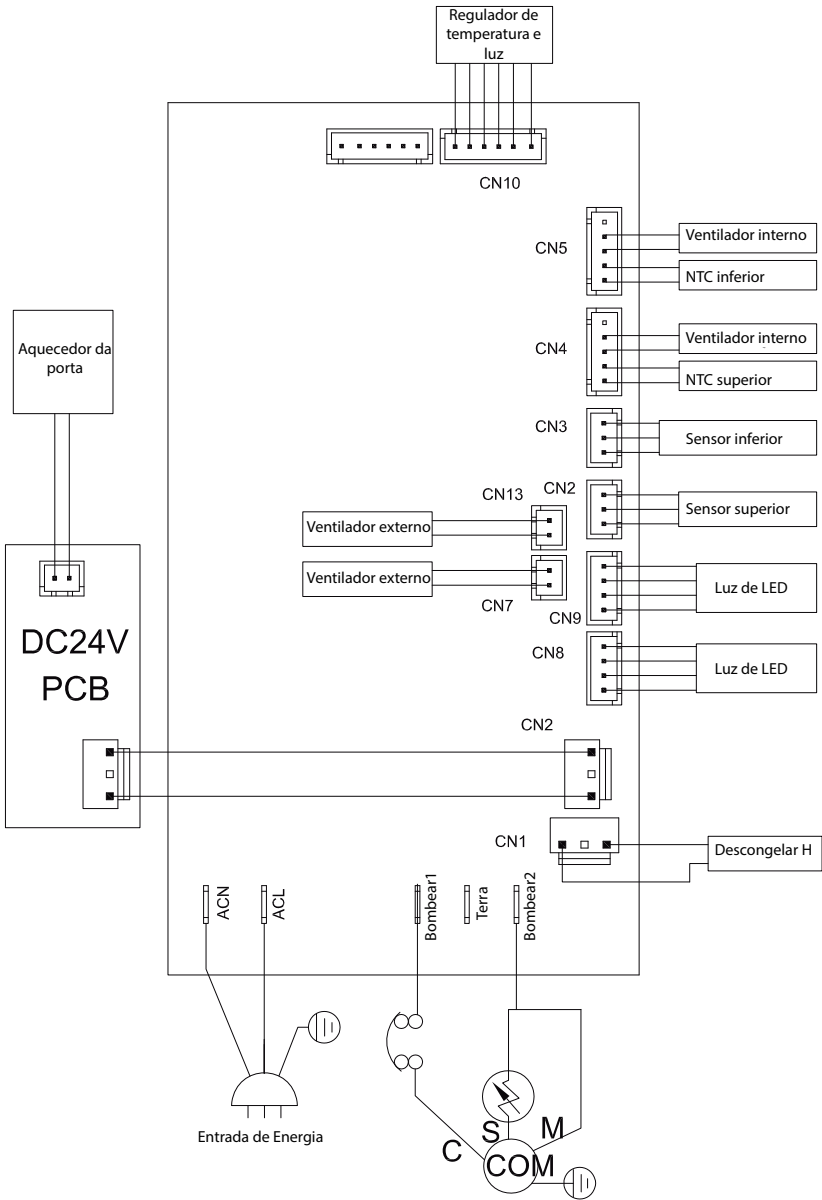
Regulador de temperatura e luz

CN10

CN5
Ventilador interno
NTC inferior

Aquecedor da porta

CN4
Ventilador interno
NTC superior

CN3
Sensor inferior

CN13
CN2
Ventilador externo
Sensor superior

Ventilador externo
CN7
CN9
Luz de LED

DC24V
PCB

CN8
Luz de LED

CN2

CN1
Descongelar H

ACN
ACL
Bombear1
Terra
Bombear2

Entrada de Energia

S
M
C
COM